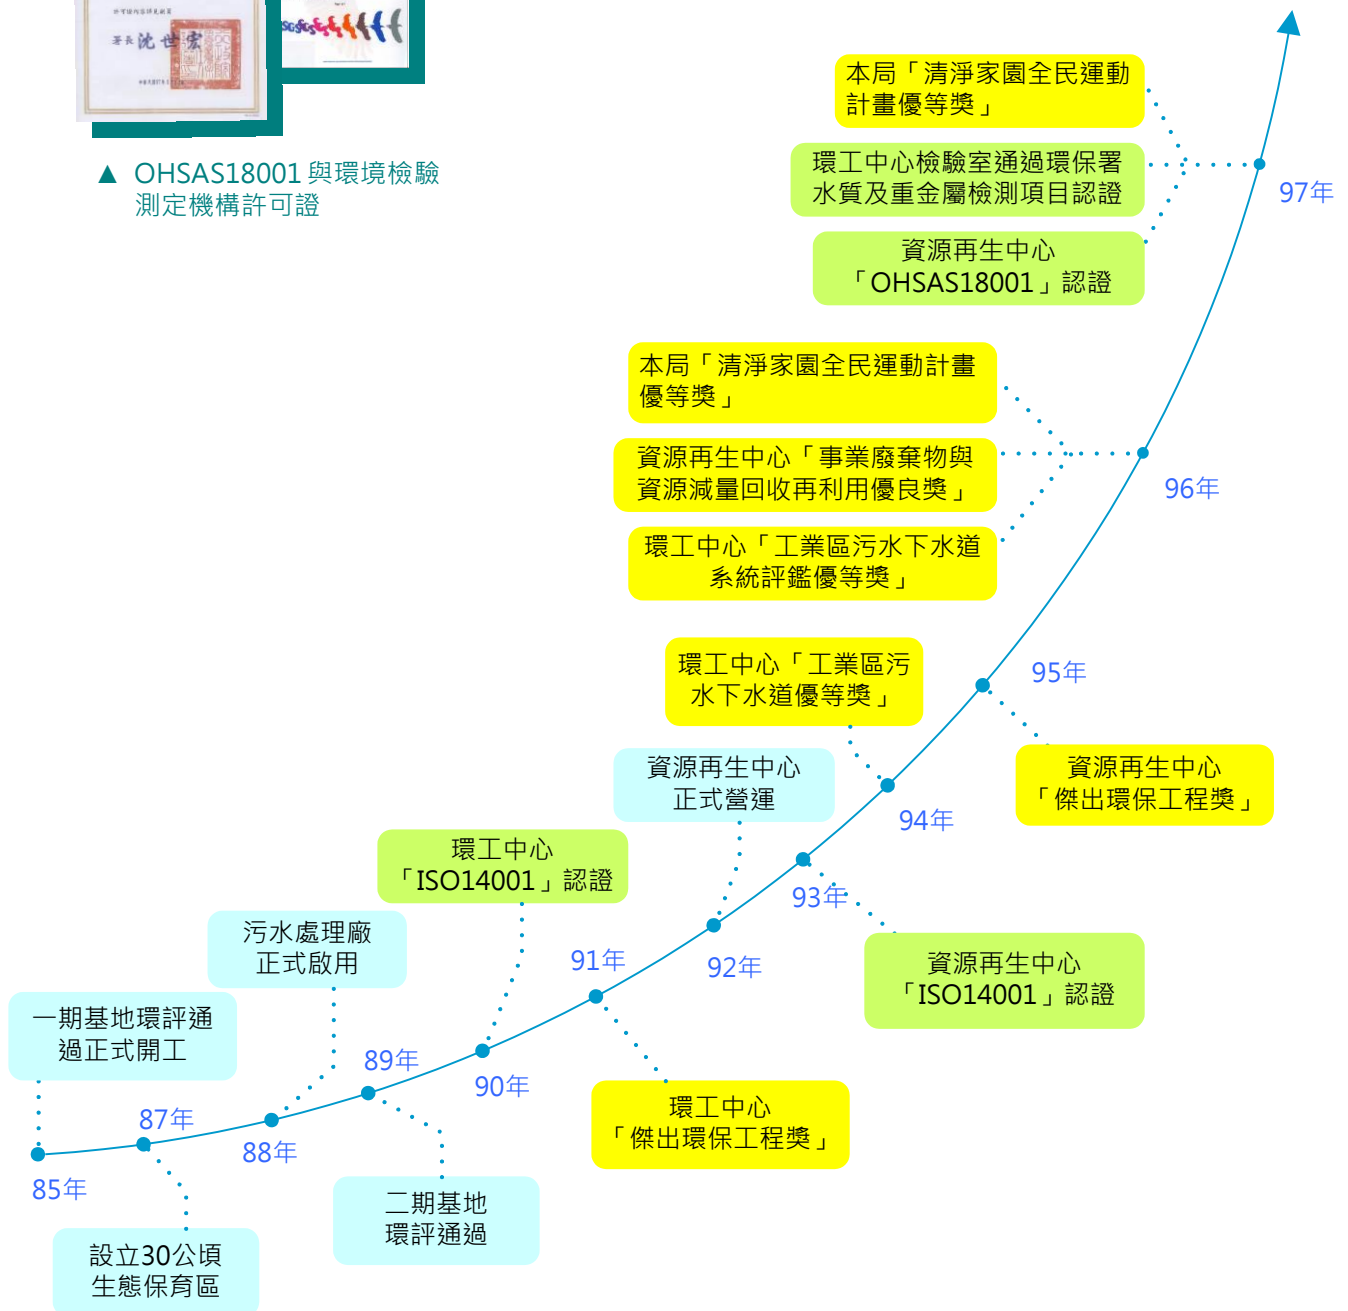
署長 沈世宏

▲ OHSAS18001 與環境檢驗測定機構許可證

本局「清淨家園全民運動計畫優等獎」

環工中心檢驗室通過環保署水質及重金屬檢測項目認證

資源再生中心「OHSAS18001」認證

97年

本局「清淨家園全民運動計畫優等獎」

資源再生中心「事業廢棄物與資源減量回收再利用優良獎」

環工中心「工業區污水下水道系統評鑑優等獎」

96年

環工中心「工業區污水下水道優等獎」

95年

資源再生中心「傑出環保工程獎」

資源再生中心正式營運

94年

環工中心「ISO14001」認證

93年

資源再生中心「ISO14001」認證

污水處理廠正式啟用

91年

92年

一期基地環評通過正式開工

89年

90年

環工中心「傑出環保工程獎」

87年

88年

85年

二期基地環評通過

設立30公頃生態保育區